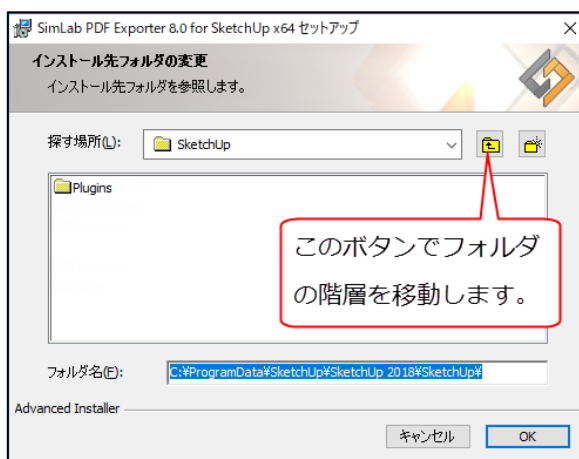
SimLab PDF Exporter 8.0 for SketchUp x64 セットアップ

インストール先フォルダの変更

インストール先フォルダを参照します。

探す場所(L):

SketchUp

Plugins

このボタンでフォルダの階層を移動します。

フォルダ名(F):

C:¥ProgramData¥SketchUp¥SketchUp 2018¥SketchUp¥

Advanced Installer

キャンセル

OK